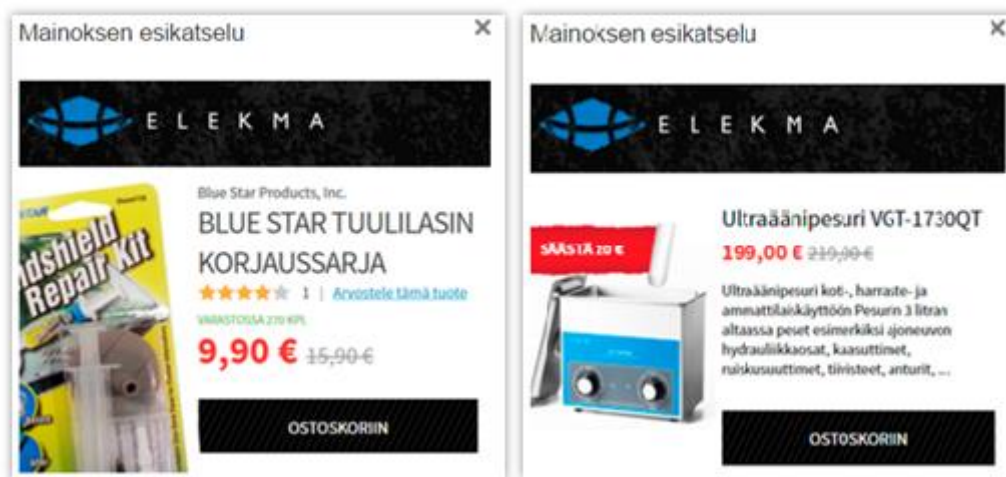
Mainoksen esikatselu ×

ELEKMA

ndshield Repair Kit

Blue Star Products, Inc.

BLUE STAR TUULILASIN KORJAUSSARJA

1 | Arvostele tämä tuote

VARASTOSSA 270 KPL

9,90 € 15,90 €

OSTOSKORIIN

Mainoksen esikatselu ×

ELEKMA

SÄÄSTÄ 20 €

Ultraäänipesuri VGT-1730QT

199,00 € 219,00 €

Ultraäänipesuri koti-, harraste- ja ammattilaiskäyttöön Pesurin 3 litran altaassa peset esimerkiksi ajoneuvon hydrauliikkaosat, kaasuttimet, ruiskusuuttimet, tiivisteet, anturit, ...

OSTOSKORIIN